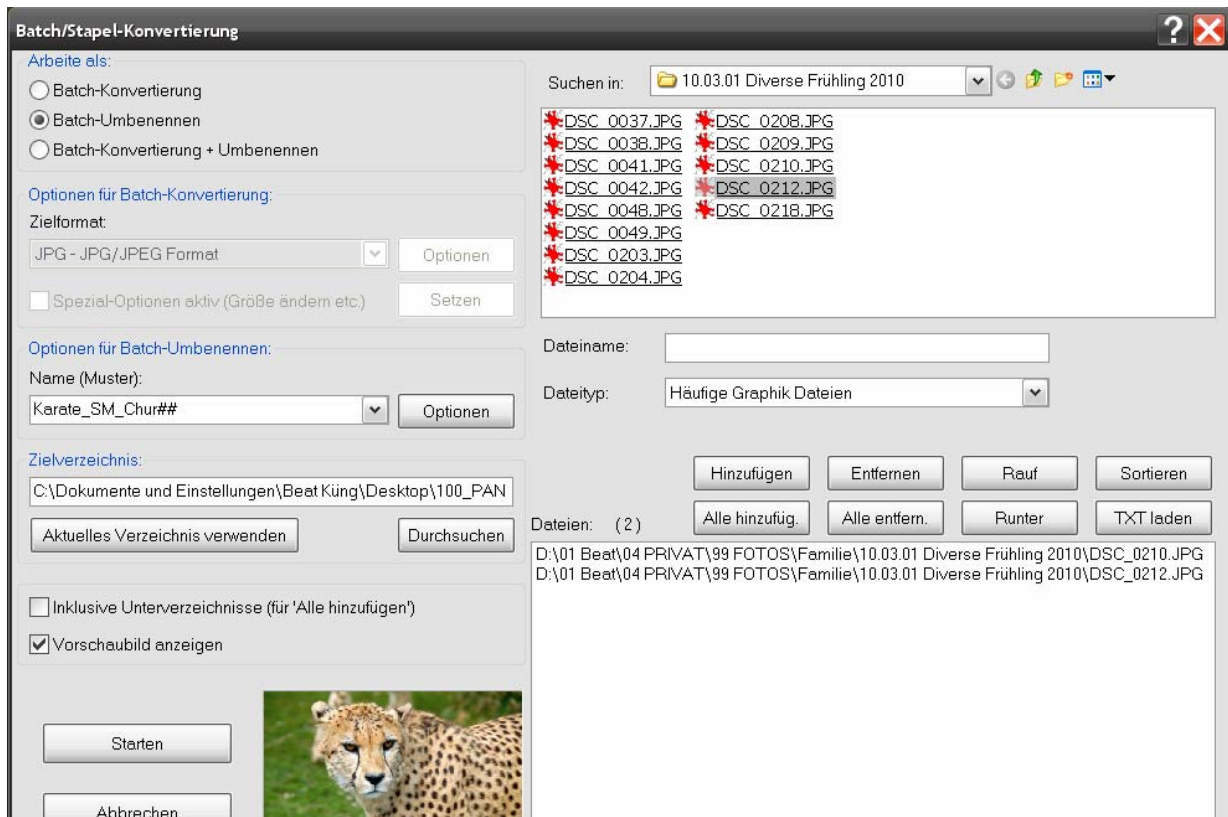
Batch/Stapel-Konvertierung

Arbeite als:
Batch-Konvertierung
Batch-Umbenennen
Batch-Konvertierung + Umbenennen

Optionen für Batch-Konvertierung:
Zielformat:
JPG - JPG/JPEG Format
Optionen
Spezial-Optionen aktiv (Größe ändern etc.)
Setzen

Optionen für Batch-Umbenennen:
Name (Muster):
Karate_SM_Chur##
Optionen

Zielverzeichnis:
C:\Dokumente und Einstellungen\Beat Küng\Desktop\100_PAN
Aktuelles Verzeichnis verwenden
Durchsuchen

Inklusive Unterverzeichnisse (für 'Alle hinzufügen')
Vorschaubild anzeigen

Starten
Abbrechen

Suchen in: 10.03.01 Diverse Frühling 2010

DSC_0037.JPG
DSC_0038.JPG
DSC_0041.JPG
DSC_0042.JPG
DSC_0048.JPG
DSC_0049.JPG
DSC_0203.JPG
DSC_0204.JPG
DSC_0208.JPG
DSC_0209.JPG
DSC_0210.JPG
DSC_0212.JPG
DSC_0218.JPG

Dateiname:
Dateityp: Häufige Graphik Dateien

Hinzufügen
Entfernen
Rauf
Sortieren
Alle hinzufüg.
Alle entfern.
Runter
TXT laden

Dateien: (2)
D:\01 Beat\04 PRIVAT\99 FOTOS\Familie\10.03.01 Diverse Frühling 2010\DSC_0210.JPG
D:\01 Beat\04 PRIVAT\99 FOTOS\Familie\10.03.01 Diverse Frühling 2010\DSC_0212.JPG